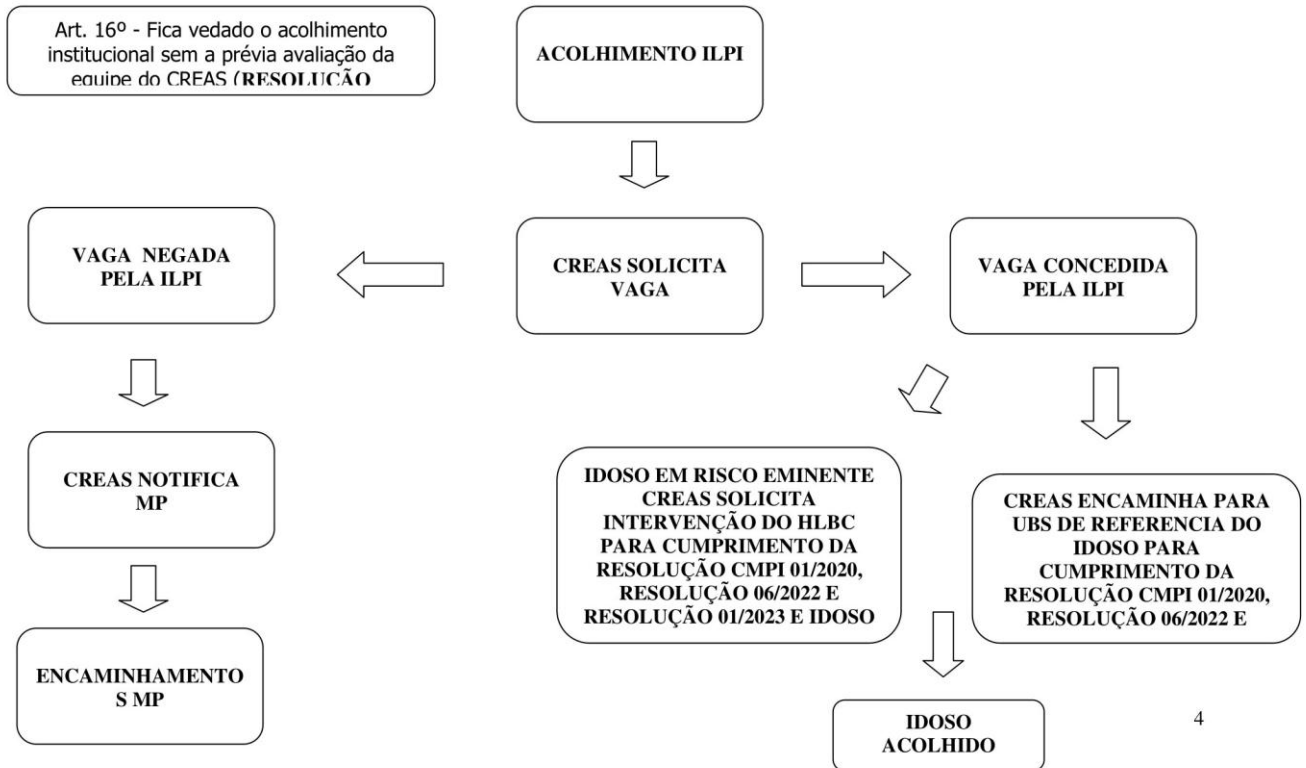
Art. 16º - Fica vedado o acolhimento institucional sem a prévia avaliação da equipe do CREAS (RESOLUÇÃO

ACOLHIMENTO ILPI

VAGA NEGADA PELA ILPI

CREAS SOLICITA VAGA

VAGA CONCEDIDA PELA ILPI

CREAS NOTIFICA MP

IDOSO EM RISCO EMINENTE CREAS SOLICITA INTERVENÇÃO DO HLBC PARA CUMPRIMENTO DA RESOLUÇÃO CMPI 01/2020, RESOLUÇÃO 06/2022 E RESOLUÇÃO 01/2023 E IDOSO

CREAS ENCAMINHA PARA UBS DE REFERENCIA DO IDOSO PARA CUMPRIMENTO DA RESOLUÇÃO CMPI 01/2020, RESOLUÇÃO 06/2022 E

ENCAMINHAMENTO S MP

IDOSO ACOLHIDO

4